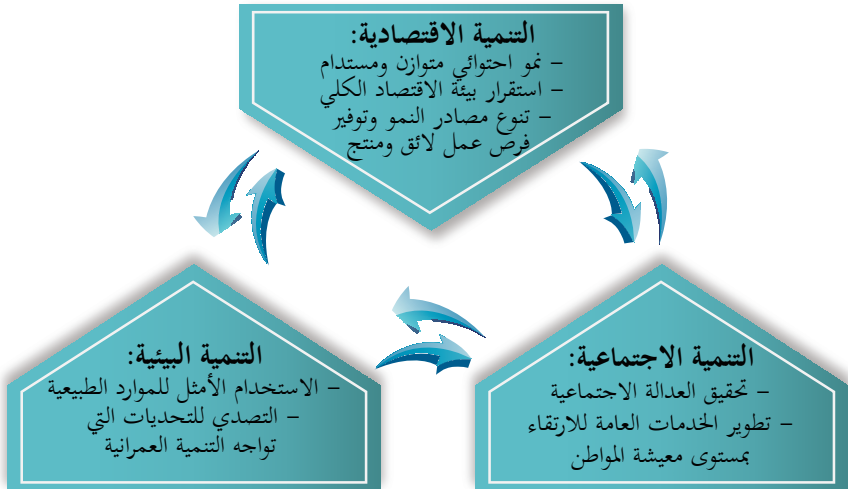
التنمية الاقتصادية:
– نمو احتوائي متوازن ومستدام
– استقرار بيئة الاقتصاد الكلي
– تنوع مصادر النمو وتوفير فرص عمل لائق ومنتج

التنمية البيئية:
– الاستخدام الأمثل للموارد الطبيعية
– التصدي للتحديات التي تواجه التنمية العمرانية

التنمية الاجتماعية:
– تحقيق العدالة الاجتماعية
– تطوير الخدمات العامة للارتقاء بمستوى معيشة المواطن